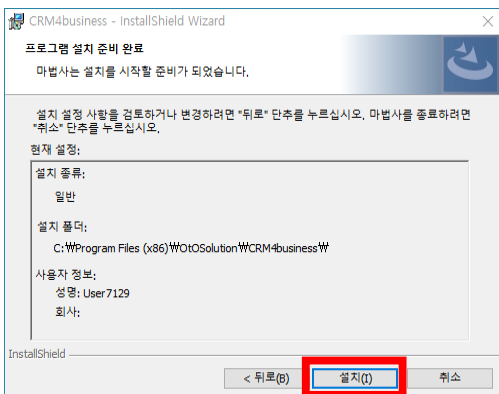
CRM4business - InstallShield Wizard

프로그램 설치 준비 완료

마법사는 설치를 시작할 준비가 되었습니다.

설치 설정 사항을 검토하거나 변경하려면 "뒤로" 단추를 누르십시오. 마법사를 종료하려면 "취소" 단추를 누르십시오.

현재 설정:

설치 종류:

일반

설치 폴더:

C:₩Program Files (x86)₩OtOSolution₩CRM4business₩

사용자 정보:

성명: User7129

회사:

InstallShield

< 뒤로(B)

설치(I)

취소